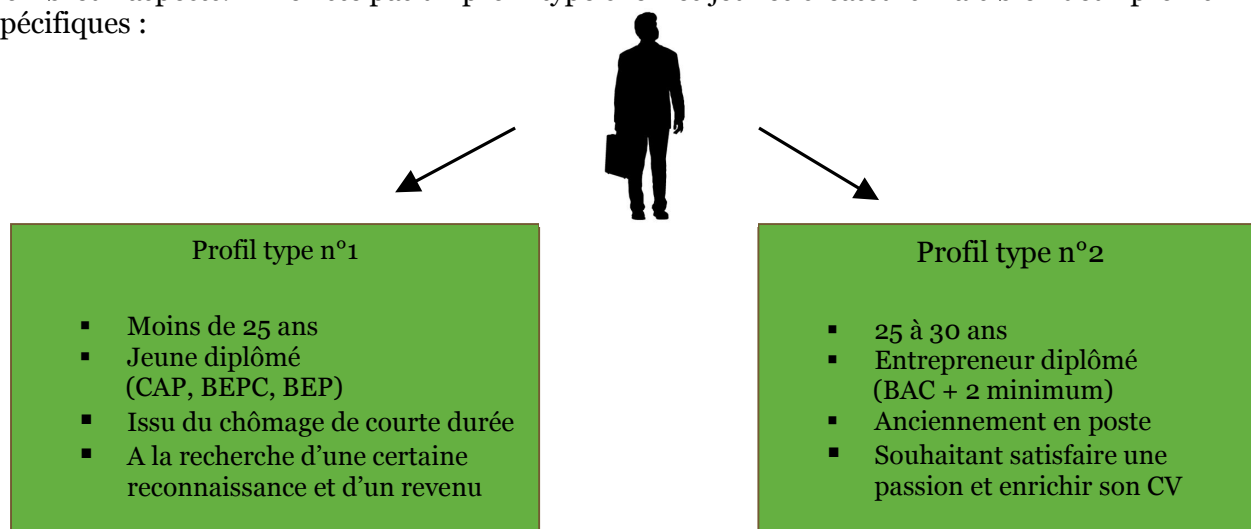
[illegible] spécifiques :

Profil type n°1

- Moins de 25 ans
- Jeune diplômé (CAP, BEPC, BEP)
- Issu du chômage de courte durée
- A la recherche d'une certaine reconnaissance et d'un revenu

Profil type n°2

- 25 à 30 ans
- Entrepreneur diplômé (BAC + 2 minimum)
- Anciennement en poste
- Souhaitant satisfaire une passion et enrichir son CV